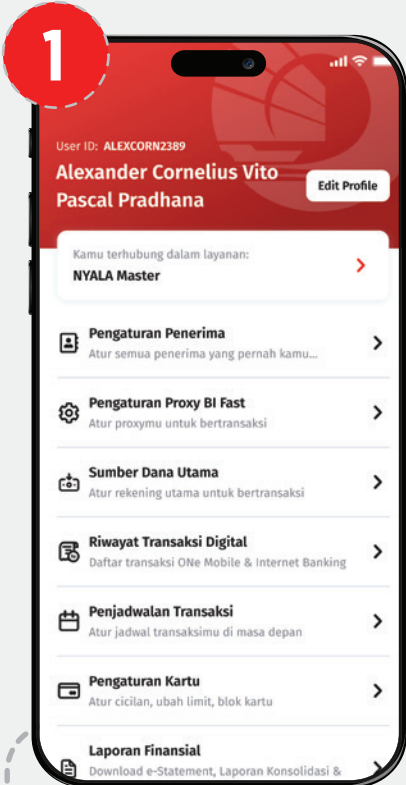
1

User ID: ALEXCORN2389

Alexander Cornelius Vito Pascal Pradhana

Edit Profile

Kamu terhubung dalam layanan:
NYALA Master

Pengaturan Penerima
Atur semua penerima yang pernah kamu...

Pengaturan Proxy BI Fast
Atur proxymu untuk bertransaksi

Sumber Dana Utama
Atur rekening utama untuk bertransaksi

Riwayat Transaksi Digital
Daftar transaksi ONe Mobile & Internet Banking

Penjadwalan Transaksi
Atur jadwal transaksimu di masa depan

Pengaturan Kartu
Atur cicilan, ubah limit, blok kartu

Laporan Finansial
Download e-Statement, Laporan Konsolidasi &